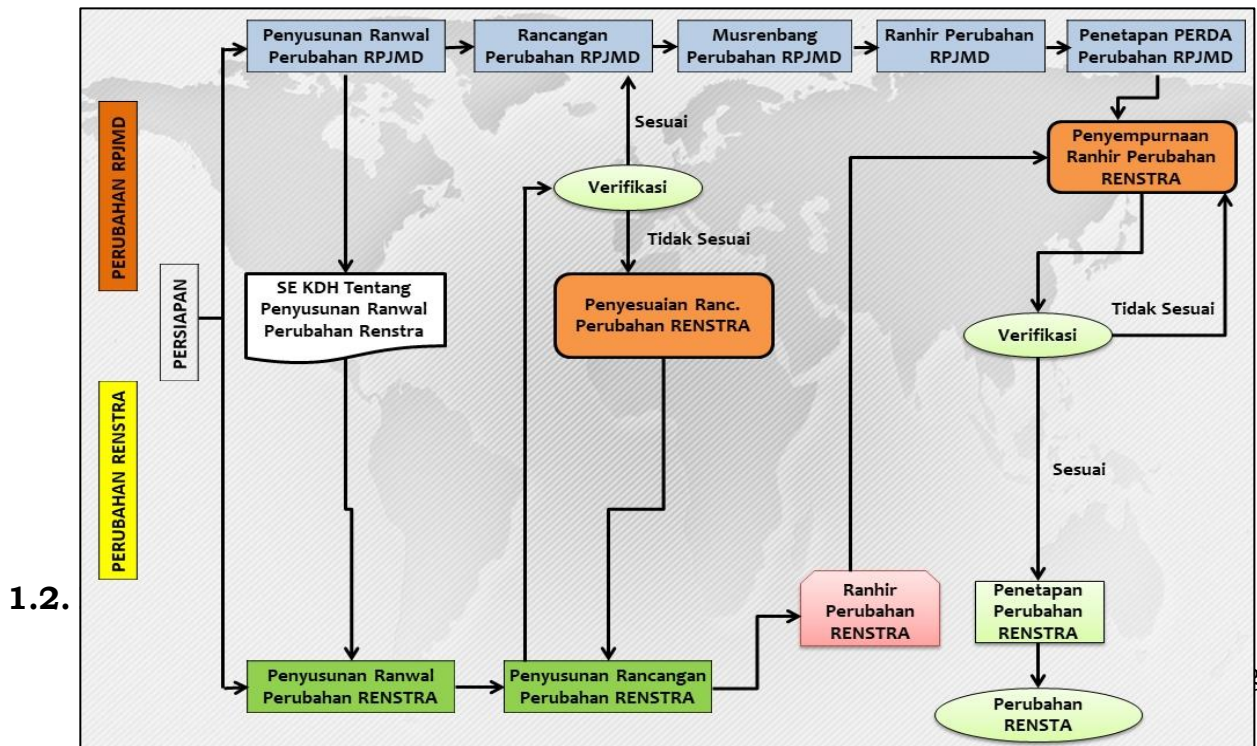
PERUBAHAN RPJMD

PERSIAPAN

PERUBAHAN RENSTRA

Penyusunan Ranwal Perubahan RPJMD

Rancangan Perubahan RPJMD

Musrenbang Perubahan RPJMD

Ranhir Perubahan RPJMD

Penetapan PERDA Perubahan RPJMD

Sesuai

Verifikasi

Tidak Sesuai

Penyempurnaan Ranhir Perubahan RENSTRA

SE KDH Tentang Penyusunan Ranwal Perubahan Renstra

Penyesuaian Ranc. Perubahan RENSTRA

Tidak Sesuai

Verifikasi

Sesuai

1.2.

Ranhir Perubahan RENSTRA

Penetapan Perubahan RENSTRA

Penyusunan Ranwal Perubahan RENSTRA

Penyusunan Rancangan Perubahan RENSTRA

Perubahan RENSTA